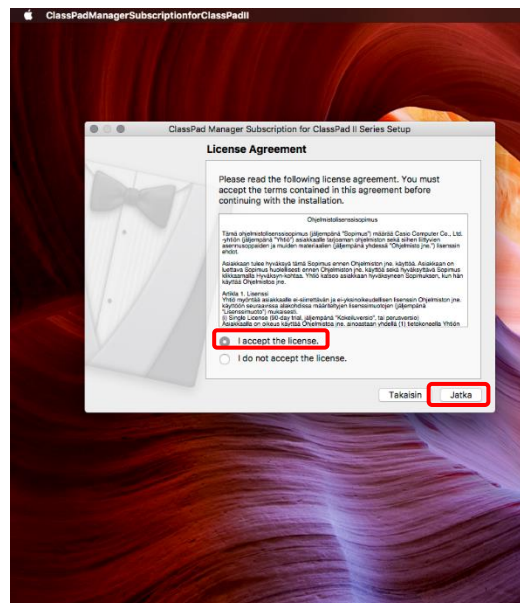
ClassPadManagerSubscriptionforClassPadII

ClassPad Manager Subscription for ClassPad II Series Setup

License Agreement

Please read the following license agreement. You must accept the terms contained in this agreement before continuing with the installation.

Ohjelmistolisenssisopimus

Tämä ohjelmistolisenssisopimus (jäljempänä "Sopimus") määrää Casio Computer Co., Ltd. -yhtiön (jäljempänä "Yhtiö") asiakkaalle tarjoaman ohjelmiston sekä siihen liittyvien asennusoppaiden ja muiden materiaalien (jäljempänä yhdessä "Ohjelmisto jne.") lisenssin ehdot.

Asiakkaan tulee hyväksyä tämä Sopimus ennen Ohjelmiston jne. käyttöä. Asiakkaan on luettava Sopimus huolellisesti ennen Ohjelmiston jne. käyttöä sekä hyväksyttävä Sopimus klikkaamalla Hyväksyn-kohtaa. Yhtiö katsoo asiakkaan hyväksyneen Sopimuksen, kun hän käyttää Ohjelmistoa jne.

Artikla 1. Lisenssi
Yhtiö myöntää asiakkaalle ei-siirrettävän ja ei-yksinoikeudellisen lisenssin Ohjelmiston jne. käyttöön seuraavissa alakohdissa määriteltyjen lisenssimuotojen (jäljempänä "Lisenssimuoto") mukaisesti.
(i) Single License (90 day trial, jäljempänä "Kokeiluversio", tai perusversio)
Asiakkaalla on oikeus käyttää Ohjelmistoa jne. ainoastaan yhdellä (1) tietokoneella Yhtiön

I accept the license.
I do not accept the license.

Takaisin
Jatka